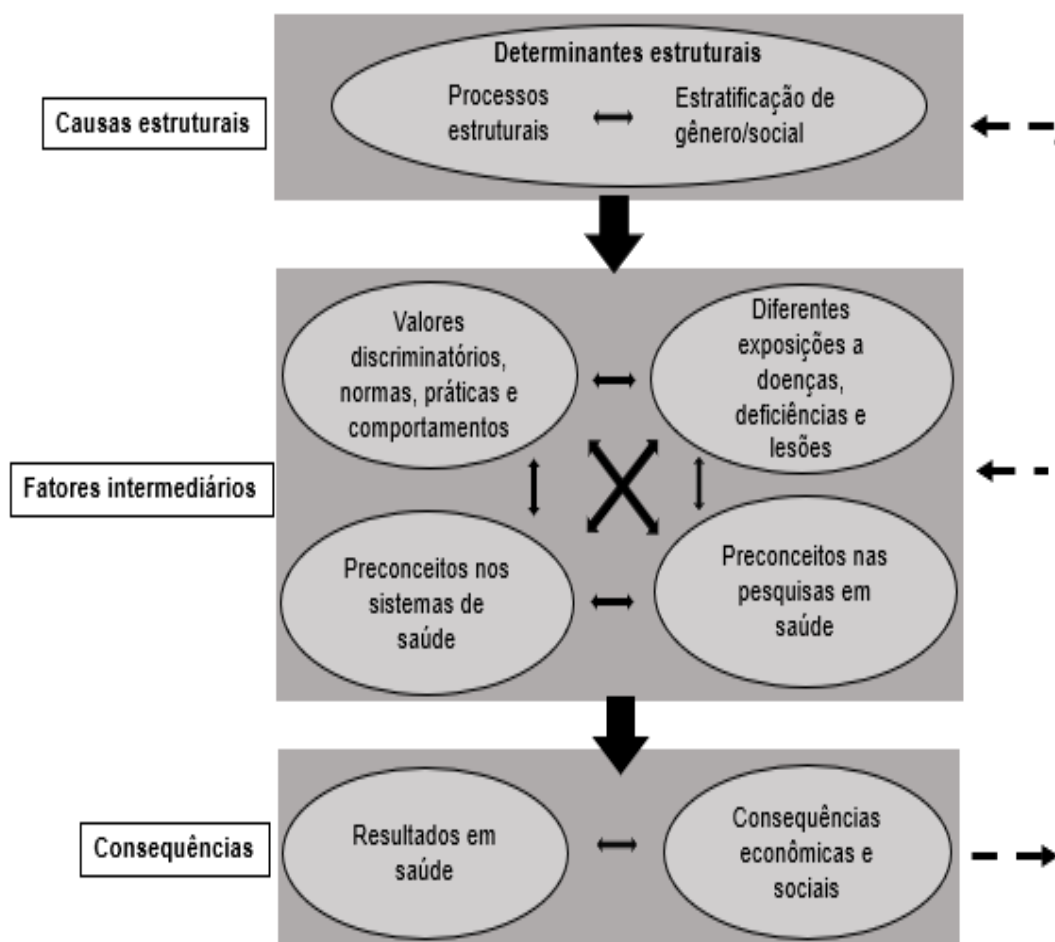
Causas estruturais

Determinantes estruturais

Processos estruturais

Estratificação de gênero/social

Fatores intermediários

Valores discriminatórios, normas, práticas e comportamentos

Diferentes exposições a doenças, deficiências e lesões

Preconceitos nos sistemas de saúde

Preconceitos nas pesquisas em saúde

Consequências

Resultados em saúde

Consequências econômicas e sociais